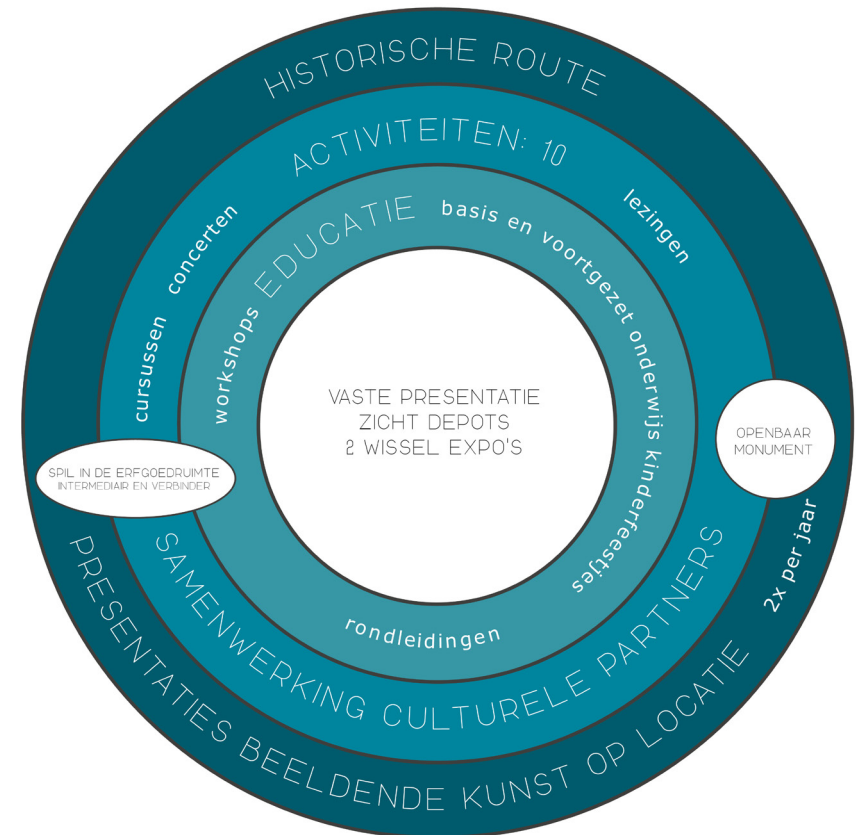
HISTORISCHE ROUTE

ACTIVITEITEN: 10

cursussen concerten

lezingen

workshops EDUCATIE basis en voortgezet onderwijs kinderfeestjes

VASTE PRESENTATIE
ZICHT DEPOTS
2 WISSEL EXPO'S

OPENBAAR MONUMENT

SPIL IN DE ERFGOEDRUIMTE
INTERMEDIAIR EN VERBINDER

rondleidingen

SAMENWERKING CULTURELE PARTNERS

2x per jaar

PRESENTATIES BEELDENDE KUNST OP LOCATIE